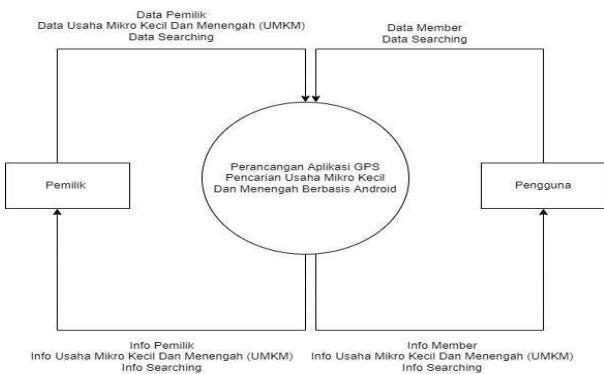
Data Pemilik
Data Usaha Mikro Kecil Dan Menengah (UMKM)
Data Searching

Data Member
Data Searching

Pemilik

Perancangan Aplikasi GPS Pencarian Usaha Mikro Kecil Dan Menengah Berbasis Android

Pengguna

Info Pemilik
Info Usaha Mikro Kecil Dan Menengah (UMKM)
Info Searching

Info Member
Info Usaha Mikro Kecil Dan Menengah (UMKM)
Info Searching